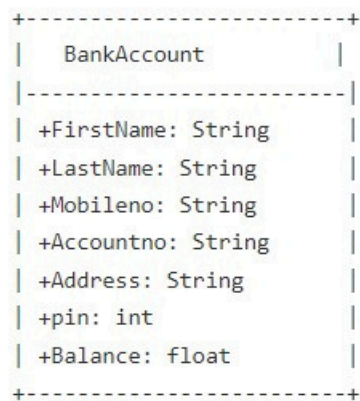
+------------------------+
| BankAccount |
|------------------------|
| +FirstName: String |
| +LastName: String |
| +Mobileno: String |
| +Accountno: String |
| +Address: String |
| +pin: int |
| +Balance: float |
+------------------------+